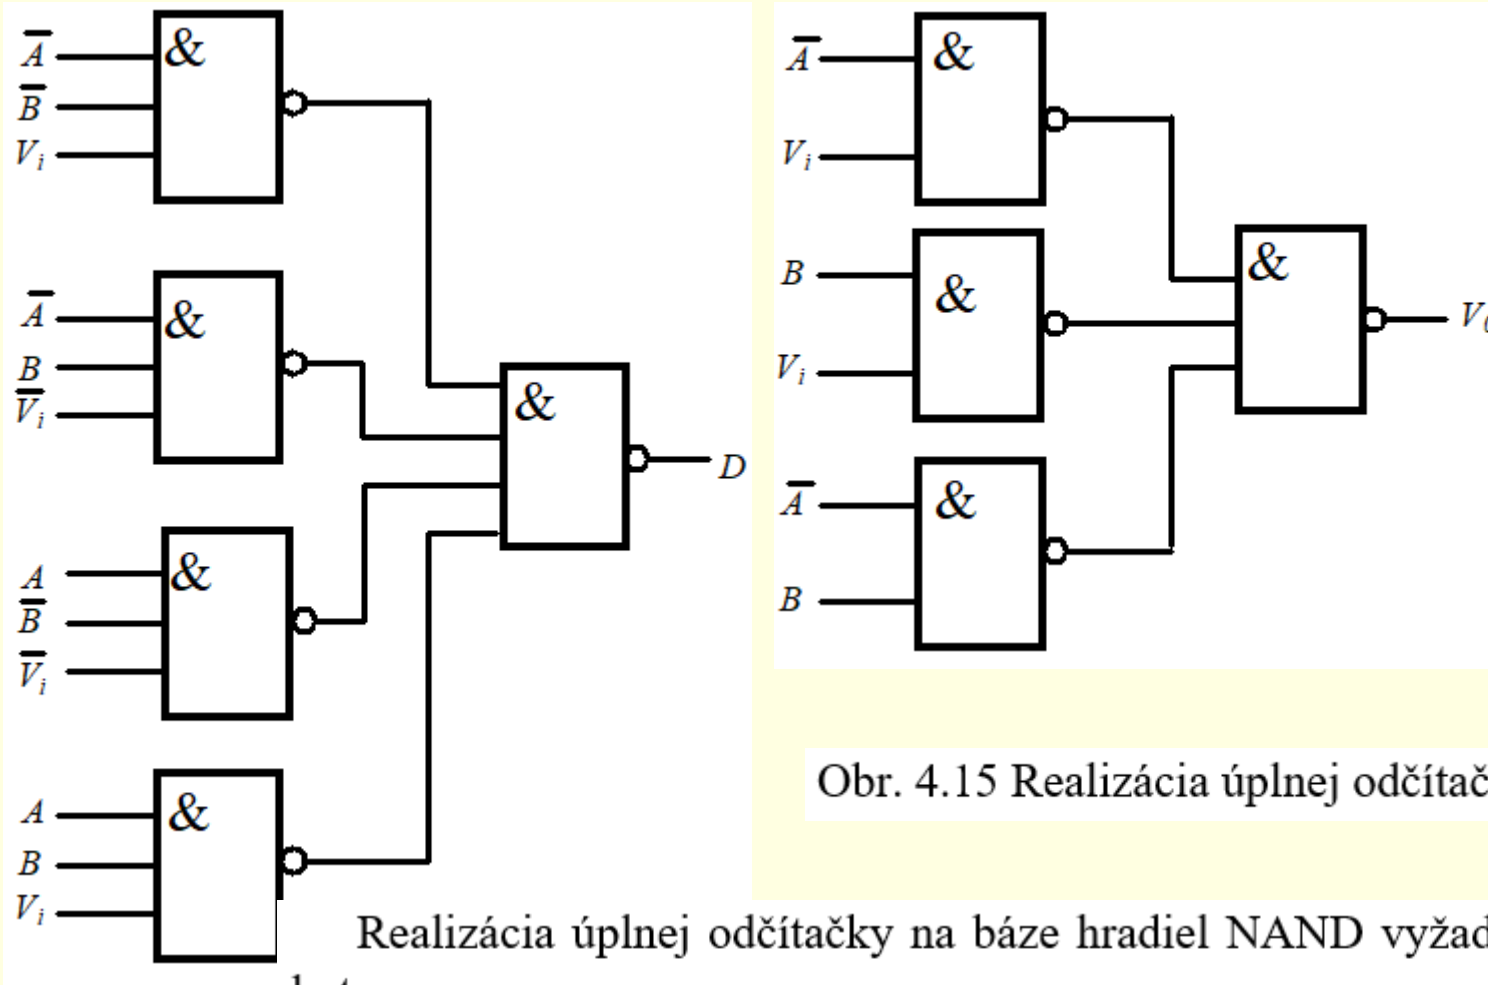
$\overline{A}$
$\overline{B}$
$V_i$
&

$\overline{A}$
$B$
$\overline{V_i}$
&

$A$
$\overline{B}$
$\overline{V_i}$
&

$A$
$B$
$V_i$
&

&
$D$

$\overline{A}$
$V_i$
&

$B$
$V_i$
&

$\overline{A}$
$B$
&

&
$V_{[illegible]}$

Obr. 4.15 Realizácia úplnej odčítač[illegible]

Realizácia úplnej odčítačky na báze hradiel NAND vyžad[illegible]
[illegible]